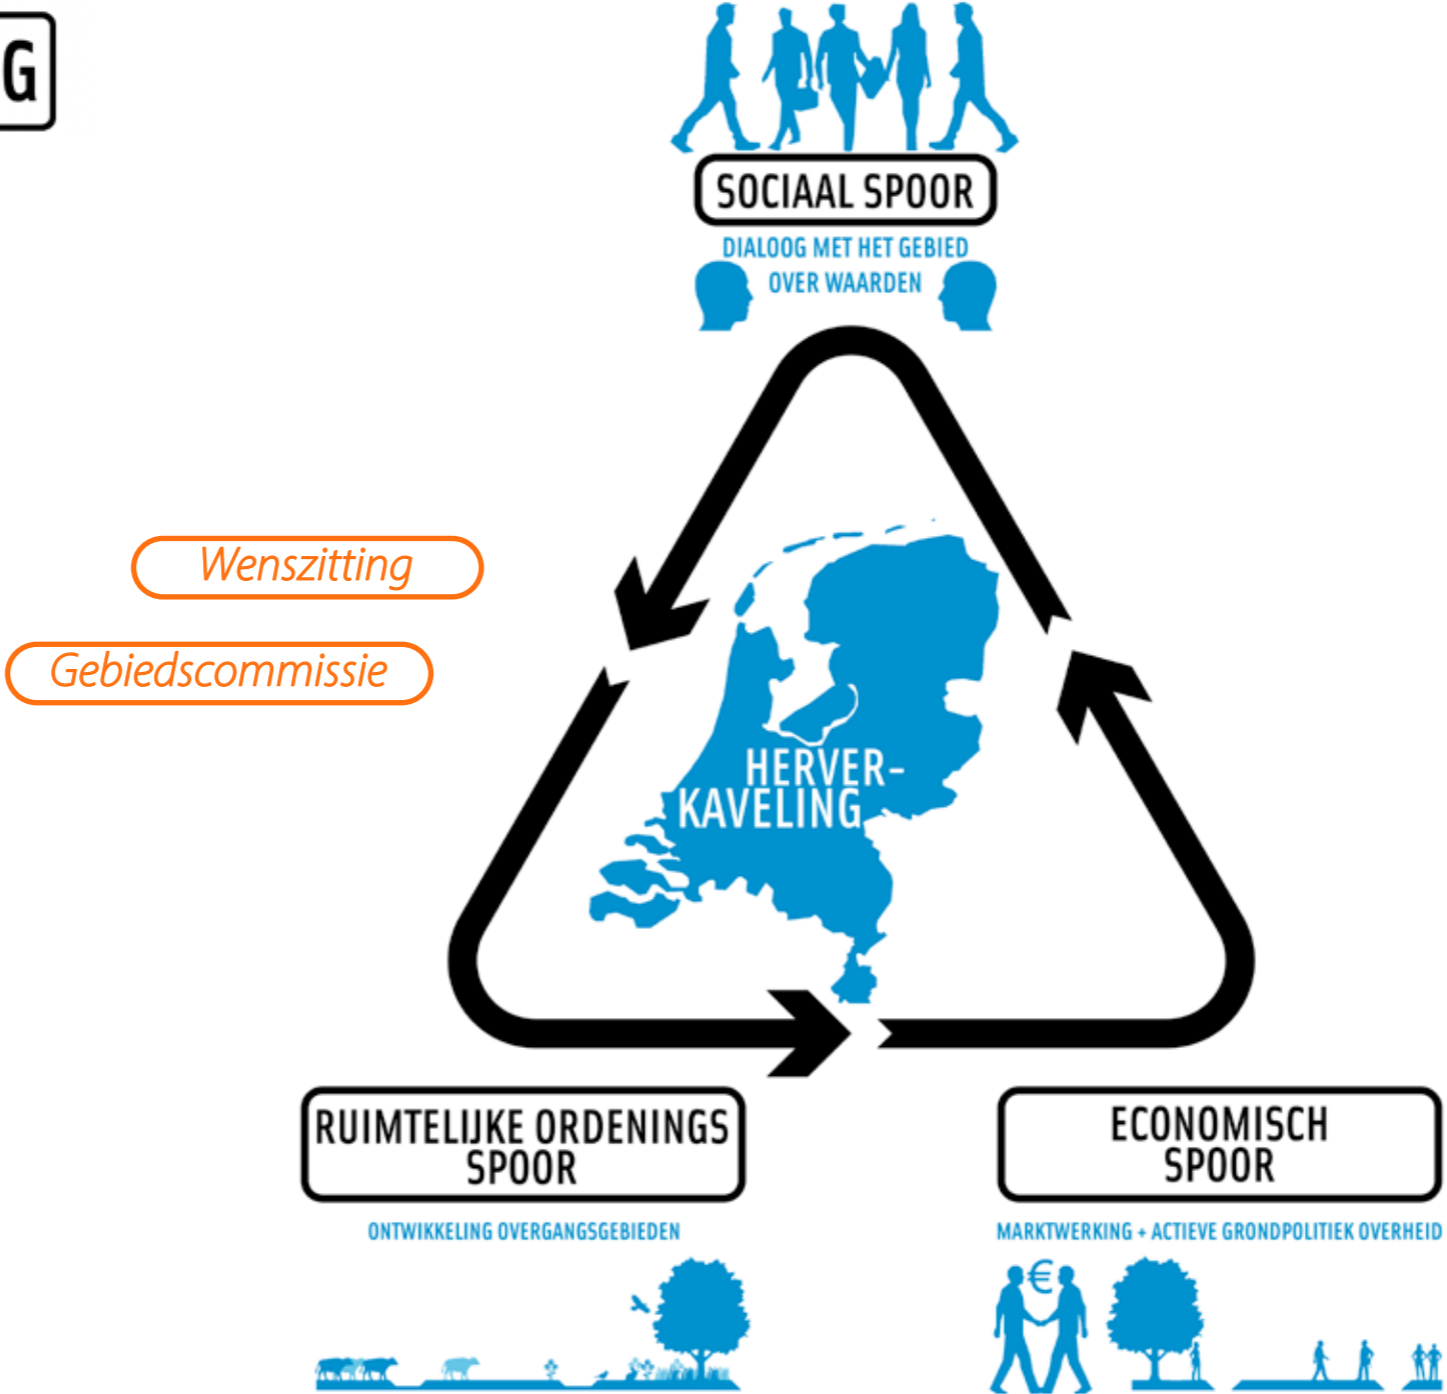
G

SOCIAAL SPOOR

DIALOOG MET HET GEBIED OVER WAARDEN

Wenszitting

Gebiedscommissie

HERVER-KAVELING

RUIMTELIJKE ORDENINGS SPOOR

ONTWIKKELING OVERGANGSGEBIEDEN

ECONOMISCH SPOOR

MARKTWERKING + ACTIEVE GRONDPOLITIEK OVERHEID

€